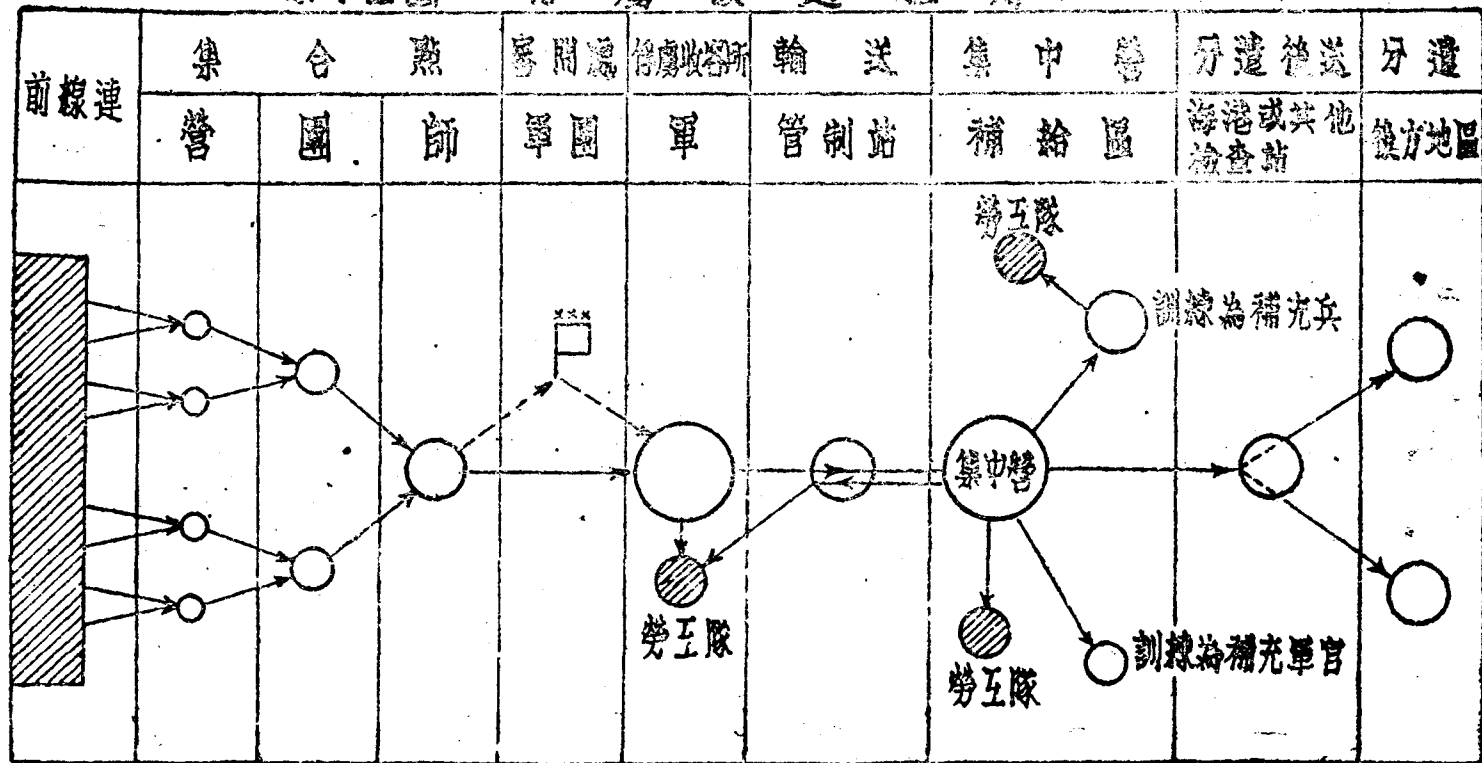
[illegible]

| 前線連 | 集合點 | | | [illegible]問處 | 俘虜收容所 | 輸送 | 集中營 | 分遣輸送 | 分遣 |
|---|---|---|---|---|---|---|---|---|---|
| | 營 | 團 | 師 | 軍團 | 軍 | 管制站 | 補給區 | 海港或其他檢查站 | 後方地區 |

勞工隊

訓練為補充兵

集中營

勞工隊

勞工隊

訓練為補充軍官